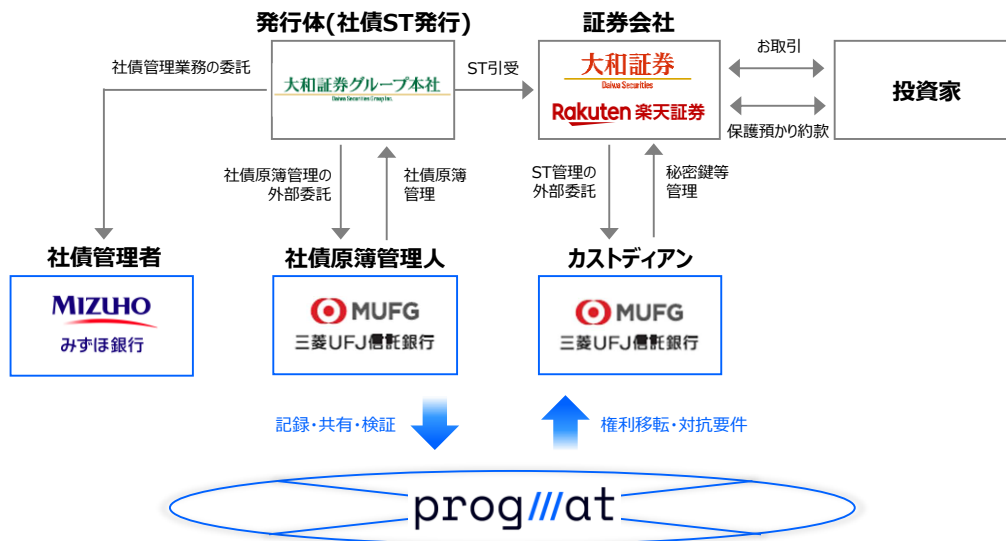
発行体(社債ST発行)

証券会社

社債管理業務の委託

大和証券グループ本社
Daiwa Securities Group Inc.

ST引受

大和証券
Daiwa Securities

Rakuten 楽天証券

お取引

保護預かり約款

投資家

社債原簿管理の外部委託

社債原簿管理

ST管理の外部委託

秘密鍵等管理

社債管理者

社債原簿管理人

カストディアン

MIZUHO
みずほ銀行

MUFG
三菱UFJ信託銀行

MUFG
三菱UFJ信託銀行

記録・共有・検証

権利移転・対抗要件

prog///at